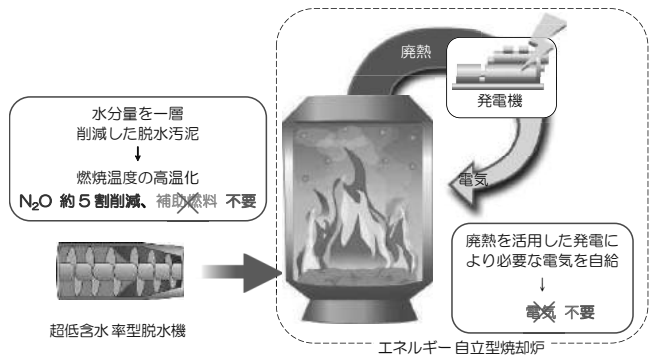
廃熱

発電機

水分量を一層削減した脱水汚泥

↓

燃焼温度の高温化

$N_2O$ 約５割削減、補助燃料 不要

電気

廃熱を活用した発電により必要な電気を自給

↓

電気 不要

超低含水率型脱水機

エネルギー自立型焼却炉